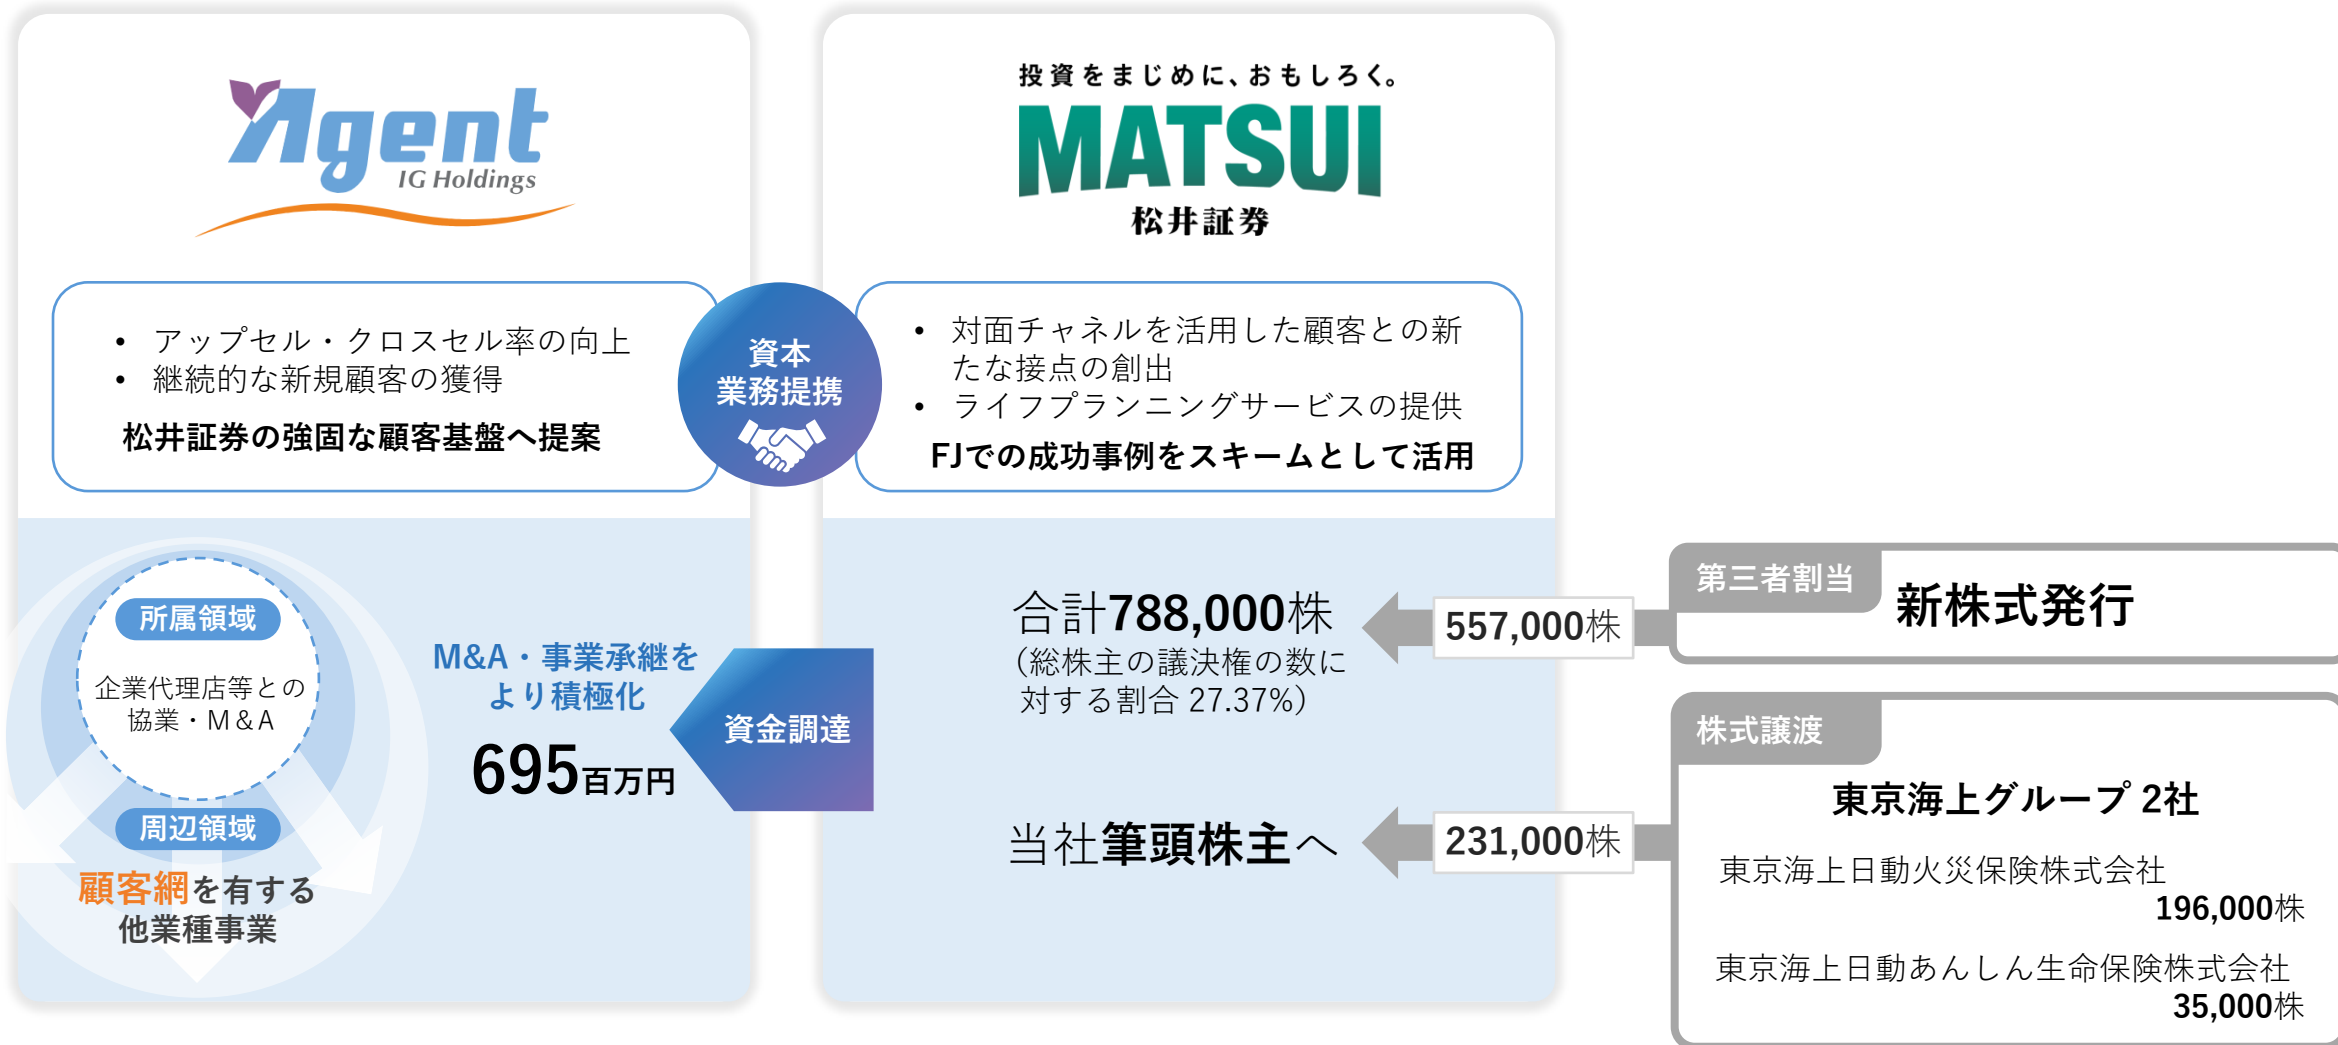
Agent
IG Holdings

• アップセル・クロスセル率の向上
• 継続的な新規顧客の獲得
松井証券の強固な顧客基盤へ提案

資本
業務提携

投資をまじめに、おもしろく。
MATSUI
松井証券

• 対面チャネルを活用した顧客との新たな接点の創出
• ライフプランニングサービスの提供
FJでの成功事例をスキームとして活用

所属領域
企業代理店等との協業・M＆A
周辺領域
顧客網を有する他業種事業

M&A・事業承継をより積極化
695百万円
資金調達

合計788,000株
（総株主の議決権の数に対する割合 27.37%）

当社筆頭株主へ

557,000株
231,000株

第三者割当
新株式発行

株式譲渡
東京海上グループ 2社
東京海上日動火災保険株式会社
196,000株
東京海上日動あんしん生命保険株式会社
35,000株